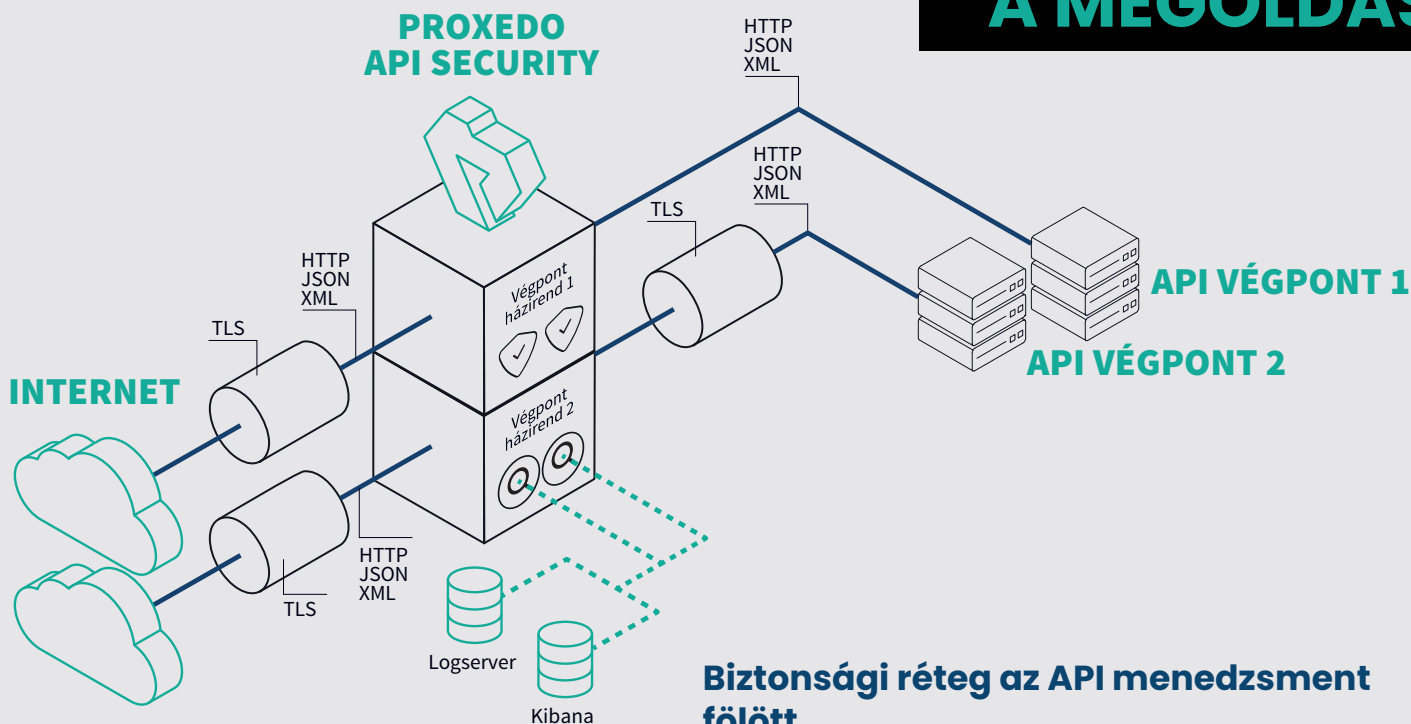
A MEGOLDÁS

PROXEDO
API SECURITY

HTTP
JSON
XML

HTTP
JSON
XML

TLS

HTTP
JSON
XML

TLS

Végpont házirend 1

Végpont házirend 2

API VÉGPONT 1

API VÉGPONT 2

INTERNET

HTTP
JSON
XML

TLS

Logserver

Kibana

Biztonsági réteg az API menedzsment fölött